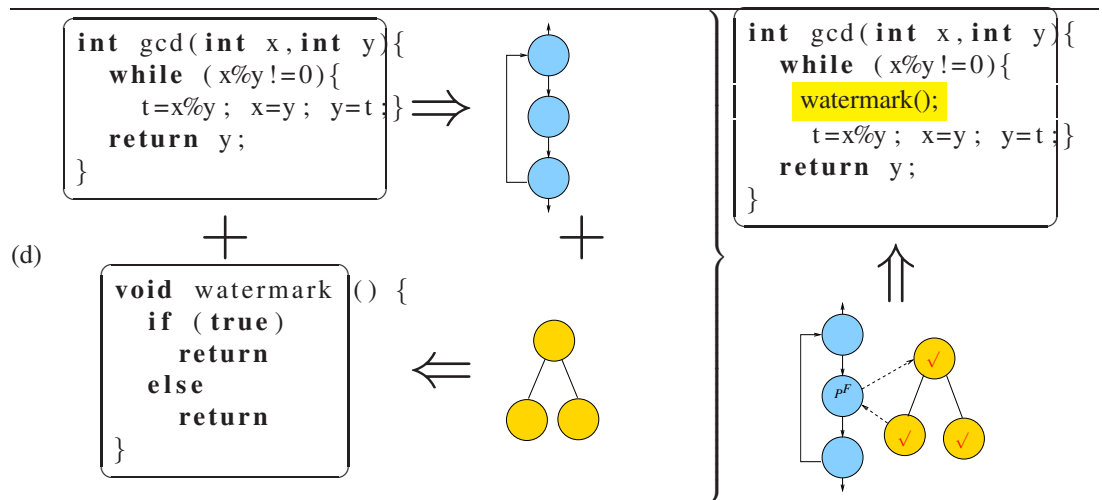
int gcd(int x, int y){
while (x%y!=0){
t=x%y; x=y; y=t;}
return y;
}

$\Rightarrow$

+

+

(d)

void watermark() {
if (true)
return
else
return
}

$\Leftarrow$

int gcd(int x, int y){
while (x%y!=0){
watermark();
t=x%y; x=y; y=t;}
return y;
}

$\Uparrow$

$P^F$

√

√

√